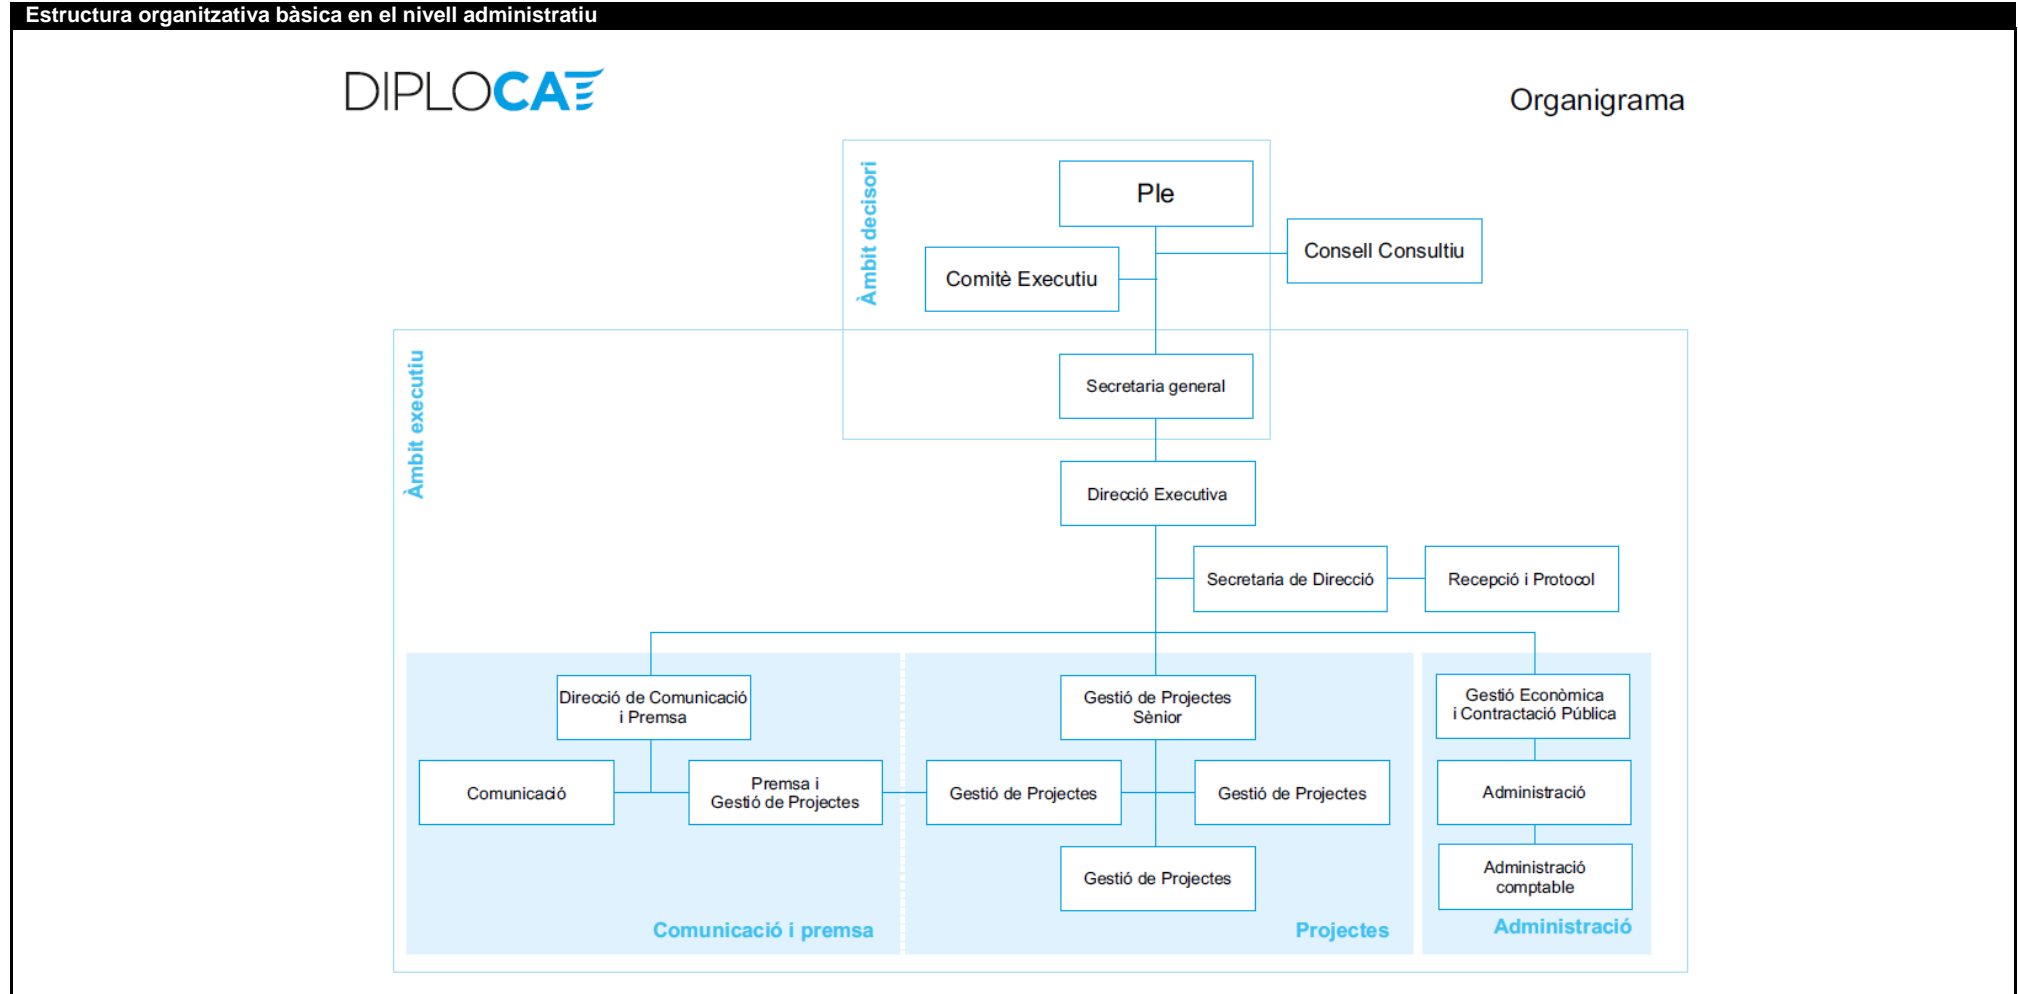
Estructura organitzativa bàsica en el nivell administratiu

DIPLOCAT

Organigrama

Àmbit decisori

Ple

Comitè Executiu

Consell Consultiu

Àmbit executiu

Secretaria general

Direcció Executiva

Secretaria de Direcció

Recepció i Protocol

Direcció de Comunicació i Premsa

Comunicació

Premsa i Gestió de Projectes

Comunicació i premsa

Gestió de Projectes Sènior

Gestió de Projectes

Gestió de Projectes

Gestió de Projectes

Projectes

Gestió Econòmica i Contractació Pública

Administració

Administració comptable

Administració